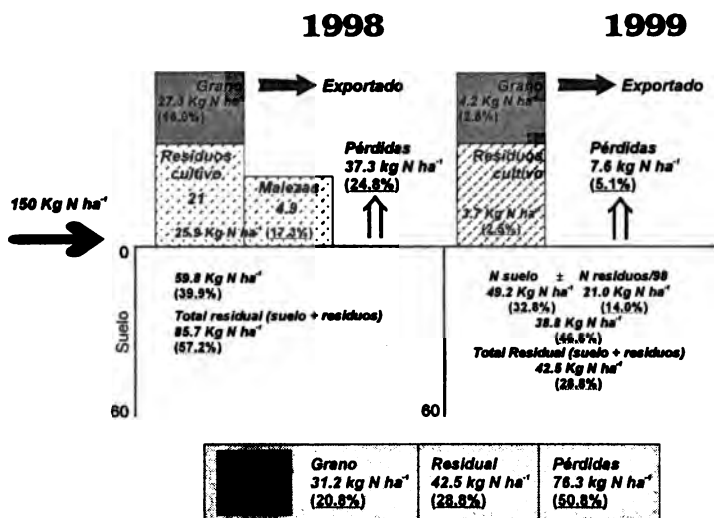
1998

1999

Grano 27.3 Kg N ha$^{-1}$ (18.0%)

Exportado

Residuos cultivo 21

Malezas 4.9

25.9 Kg N ha$^{-1}$ (17.2%)

Pérdidas 37.3 kg N ha$^{-1}$ (24.8%)

Grano 4.2 Kg N ha$^{-1}$ (2.8%)

Exportado

Residuos cultivo

3.7 Kg N ha$^{-1}$ (2.5%)

Pérdidas 7.6 kg N ha$^{-1}$ (5.1%)

150 Kg N ha$^{-1}$

0

59.8 Kg N ha$^{-1}$ (39.9%)

Total residual (suelo + residuos) 85.7 Kg N ha$^{-1}$ (57.2%)

Suelo

N suelo ± N residuos/98
49.2 Kg N ha$^{-1}$ 21.0 Kg N ha$^{-1}$
(32.8%) (14.0%)
38.8 Kg N ha$^{-1}$
(46.6%)
Total Residual (suelo + residuos)
42.5 Kg N ha$^{-1}$
(28.8%)

60

60

| | Grano 31.2 kg N ha$^{-1}$ (20.8%) | Residual 42.5 kg N ha$^{-1}$ (28.8%) | Pérdidas 76.3 kg N ha$^{-1}$ (50.8%) |
|---|---|---|---|